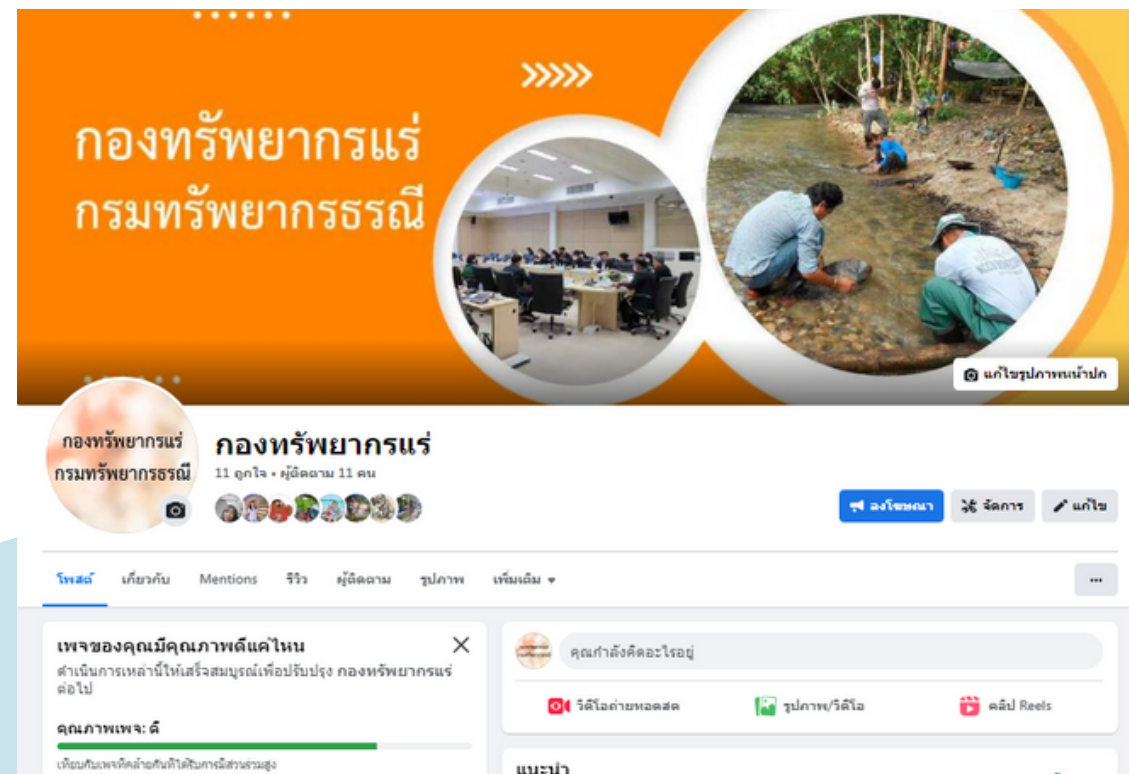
กองทรัพยากรแร่
กรมทรัพยากรธรณี

แก้ไขรูปภาพหน้าปก

กองทรัพยากรแร่
กรมทรัพยากรธรณี

กองทรัพยากรแร่
11 ถูกใจ • ผู้ติดตาม 11 คน

ลงโฆษณา
จัดการ
แก้ไข

โพสต์
เกี่ยวกับ
Mentions
รีวิว
ผู้ติดตาม
รูปภาพ
เพิ่มเติม
...

เพจของคุณมีคุณภาพดีแค่ไหน
ดำเนินการเหล่านี้ให้เสร็จสมบูรณ์เพื่อปรับปรุง กองทรัพยากรแร่ต่อไป

คุณภาพเพจ: ดี
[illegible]

คุณกำลังคิดอะไรอยู่
วิดีโอถ่ายทอดสด
รูปภาพ/วิดีโอ
คลิป Reels

แนะนำ